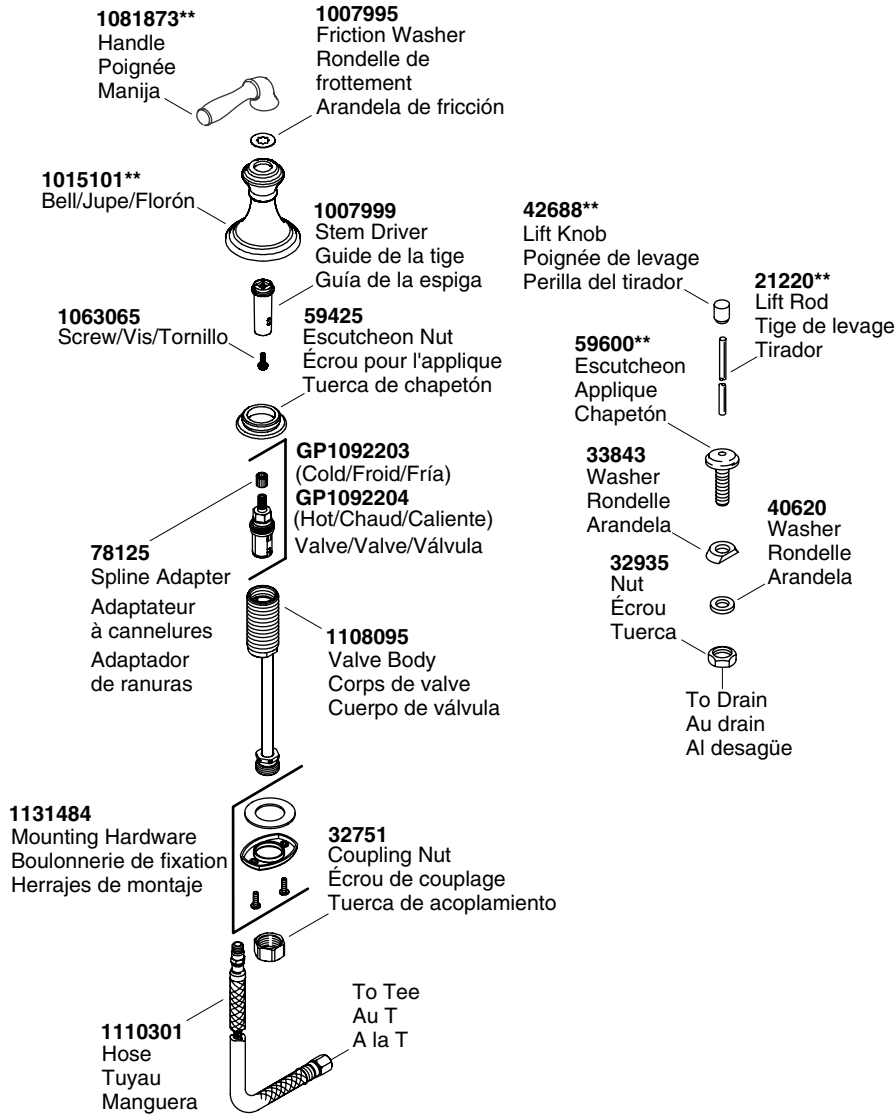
**1081873****
Handle
Poignée
Manija

**1007995**
Friction Washer
Rondelle de frottement
Arandela de fricción

**1015101****
Bell/Jupe/Florón

**1007999**
Stem Driver
Guide de la tige
Guía de la espiga

**42688****
Lift Knob
Poignée de levage
Perilla del tirador

**21220****
Lift Rod
Tige de levage
Tirador

**1063065**
Screw/Vis/Tornillo

**59425**
Escutcheon Nut
Écrou pour l'applique
Tuerca de chapetón

**59600****
Escutcheon
Applique
Chapetón

**GP1092203**
(Cold/Froid/Fría)
**GP1092204**
(Hot/Chaud/Caliente)
Valve/Valve/Válvula

**33843**
Washer
Rondelle
Arandela

**78125**
Spline Adapter
Adaptateur à cannelures
Adaptador de ranuras

**40620**
Washer
Rondelle
Arandela

**32935**
Nut
Écrou
Tuerca

**1108095**
Valve Body
Corps de valve
Cuerpo de válvula

To Drain
Au drain
Al desagüe

**1131484**
Mounting Hardware
Boulonnerie de fixation
Herrajes de montaje

**32751**
Coupling Nut
Écrou de couplage
Tuerca de acoplamiento

To Tee
Au T
A la T

**1110301**
Hose
Tuyau
Manguera